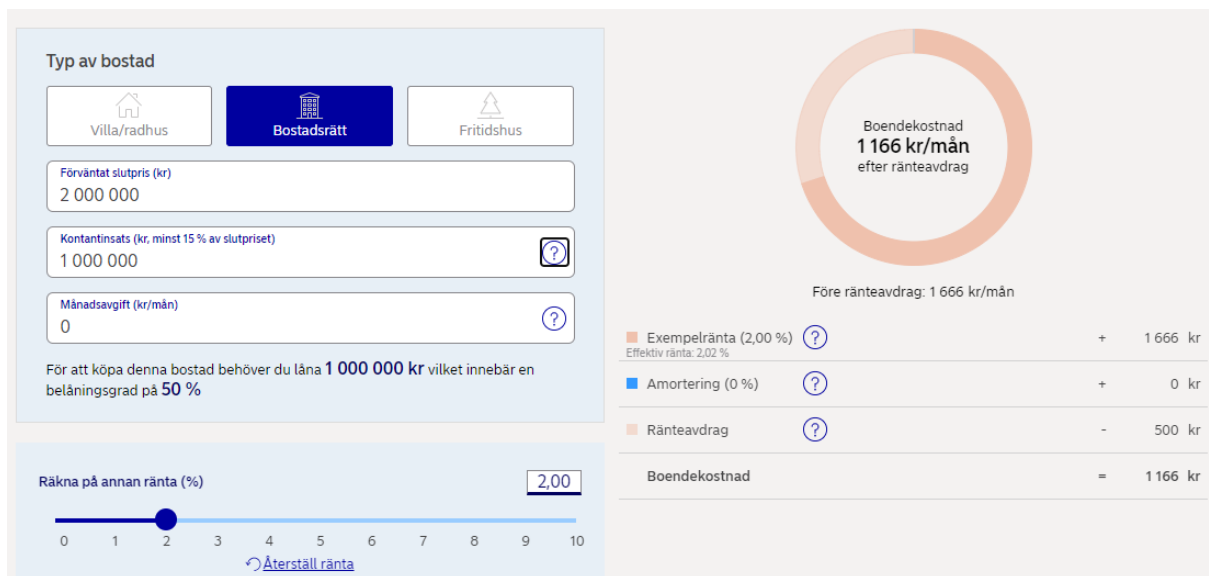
Typ av bostad

Villa/radhus

Bostadsrätt

Fritidshus

Förväntat slutpris (kr)
2 000 000

Kontantinsats (kr, minst 15 % av slutpriset)
1 000 000

?

Månadsavgift (kr/mån)
0

?

För att köpa denna bostad behöver du låna 1 000 000 kr vilket innebär en belåningsgrad på 50 %

Räkna på annan ränta (%)

2,00

0 1 2 3 4 5 6 7 8 9 10

Återställ ränta

Boendekostnad
1 166 kr/mån
efter ränteavdrag

Före ränteavdrag: 1 666 kr/mån

| | | | |
|---|---|---|---|
| Exempelränta (2,00 %) ? Effektiv ränta: 2,02 % | + | 1 666 | kr |
| Amortering (0 %) ? | + | 0 | kr |
| Ränteavdrag ? | - | 500 | kr |
| Boendekostnad | = | 1 166 | kr |